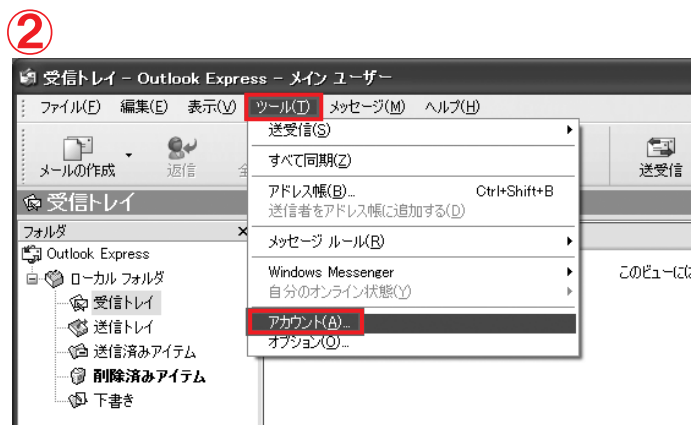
②

受信トレイ - Outlook Express - メイン ユーザー

ファイル(F) 編集(E) 表示(V) ツール(T) メッセージ(M) ヘルプ(H)

メールの作成 返信 全

送受信

受信トレイ

フォルダ ×

Outlook Express
ローカル フォルダ
受信トレイ
送信トレイ
送信済みアイテム
削除済みアイテム
下書き

送受信(S)
すべて同期(Z)
アドレス帳(B)... Ctrl+Shift+B
送信者をアドレス帳に追加する(D)
メッセージ ルール(R)
Windows Messenger
自分のオンライン状態(Y)
アカウント(A)...
オプション(O)...

このビューには